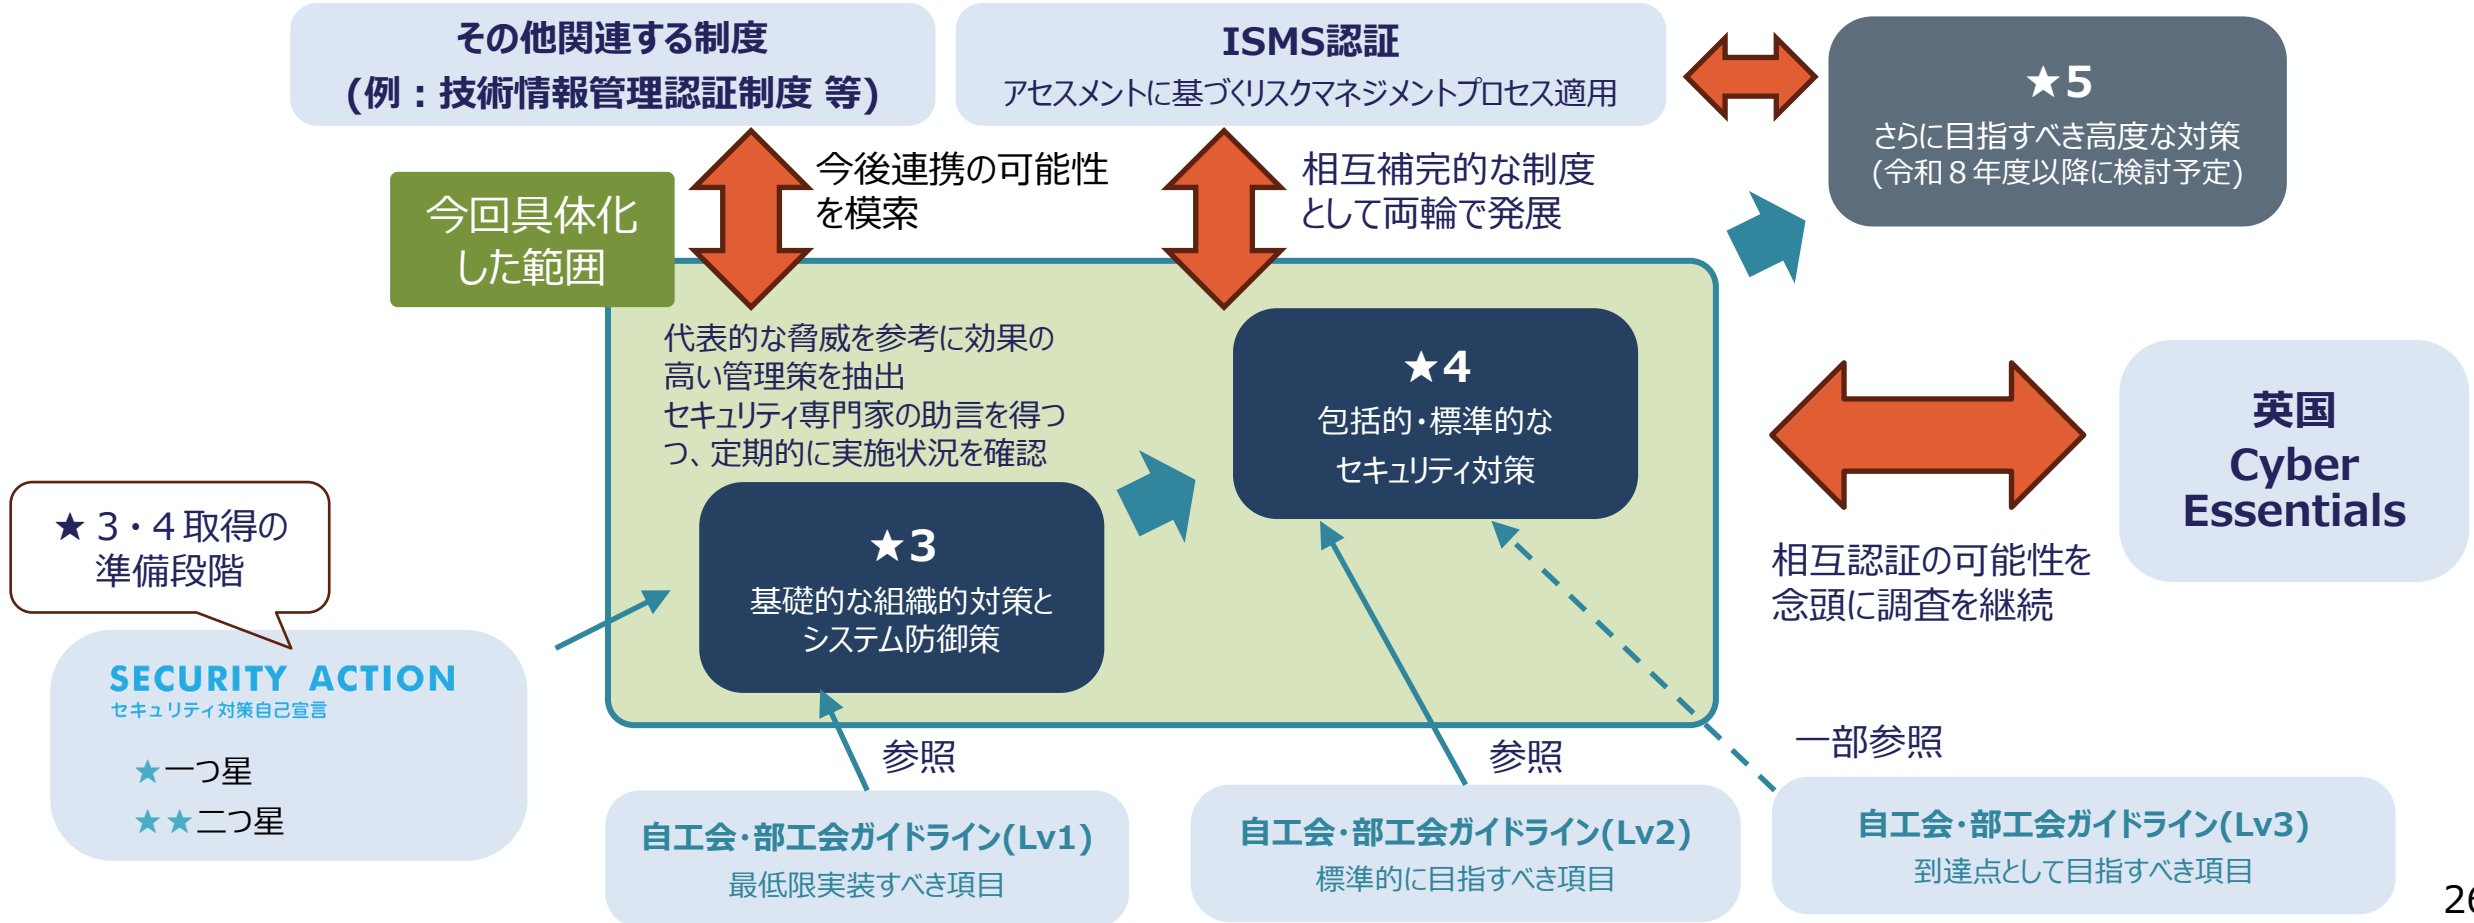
その他関連する制度
(例：技術情報管理認証制度 等)

ISMS認証
アセスメントに基づくリスクマネジメントプロセス適用

★5
さらに目指すべき高度な対策
(令和８年度以降に検討予定)

今後連携の可能性を模索

相互補完的な制度として両輪で発展

今回具体化した範囲

代表的な脅威を参考に効果の高い管理策を抽出
セキュリティ専門家の助言を得つつ、定期的に実施状況を確認

★4
包括的・標準的な
セキュリティ対策

★3
基礎的な組織的対策と
システム防御策

英国
Cyber
Essentials

相互認証の可能性を念頭に調査を継続

★３・４取得の
準備段階

SECURITY ACTION
セキュリティ対策自己宣言
★一つ星
★★二つ星

参照

参照

一部参照

自工会·部工会ガイドライン(Lv1)
最低限実装すべき項目

自工会·部工会ガイドライン(Lv2)
標準的に目指すべき項目

自工会·部工会ガイドライン(Lv3)
到達点として目指すべき項目

26